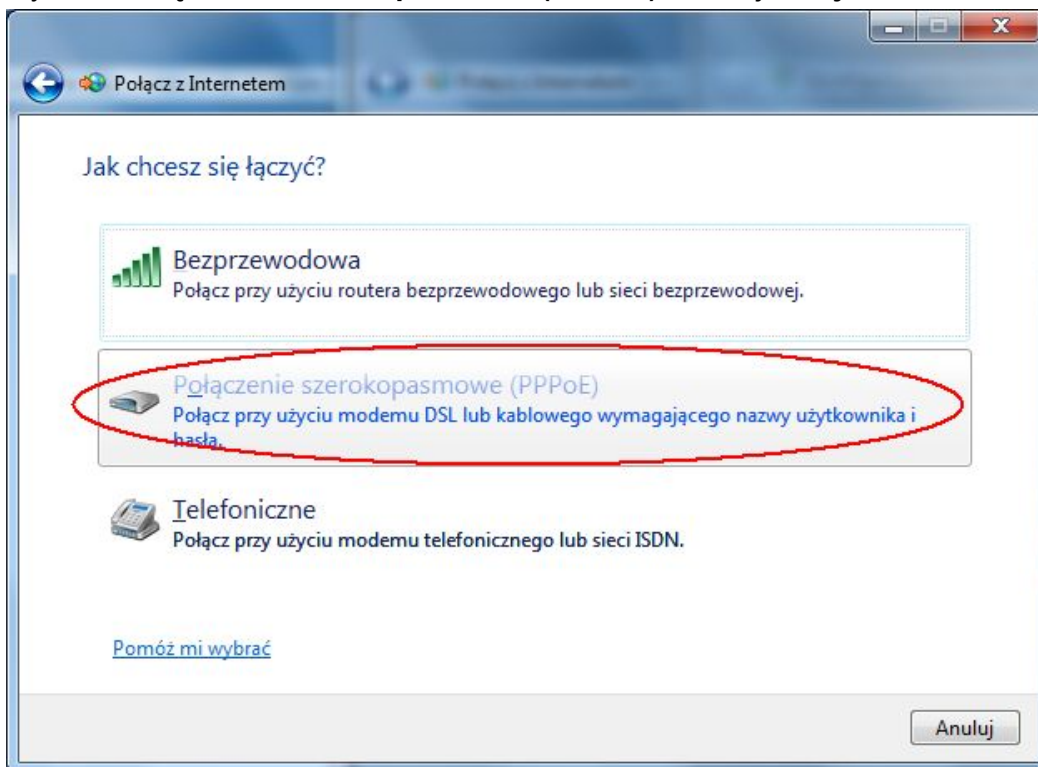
Połącz z Internetem

Jak chcesz się łączyć?

Bezprzewodowa
Połącz przy użyciu routera bezprzewodowego lub sieci bezprzewodowej.

Połączenie szerokopasmowe (PPPoE)
Połącz przy użyciu modemu DSL lub kablowego wymagającego nazwy użytkownika i hasła.

Telefoniczne
Połącz przy użyciu modemu telefonicznego lub sieci ISDN.

Pomóż mi wybrać

Anuluj